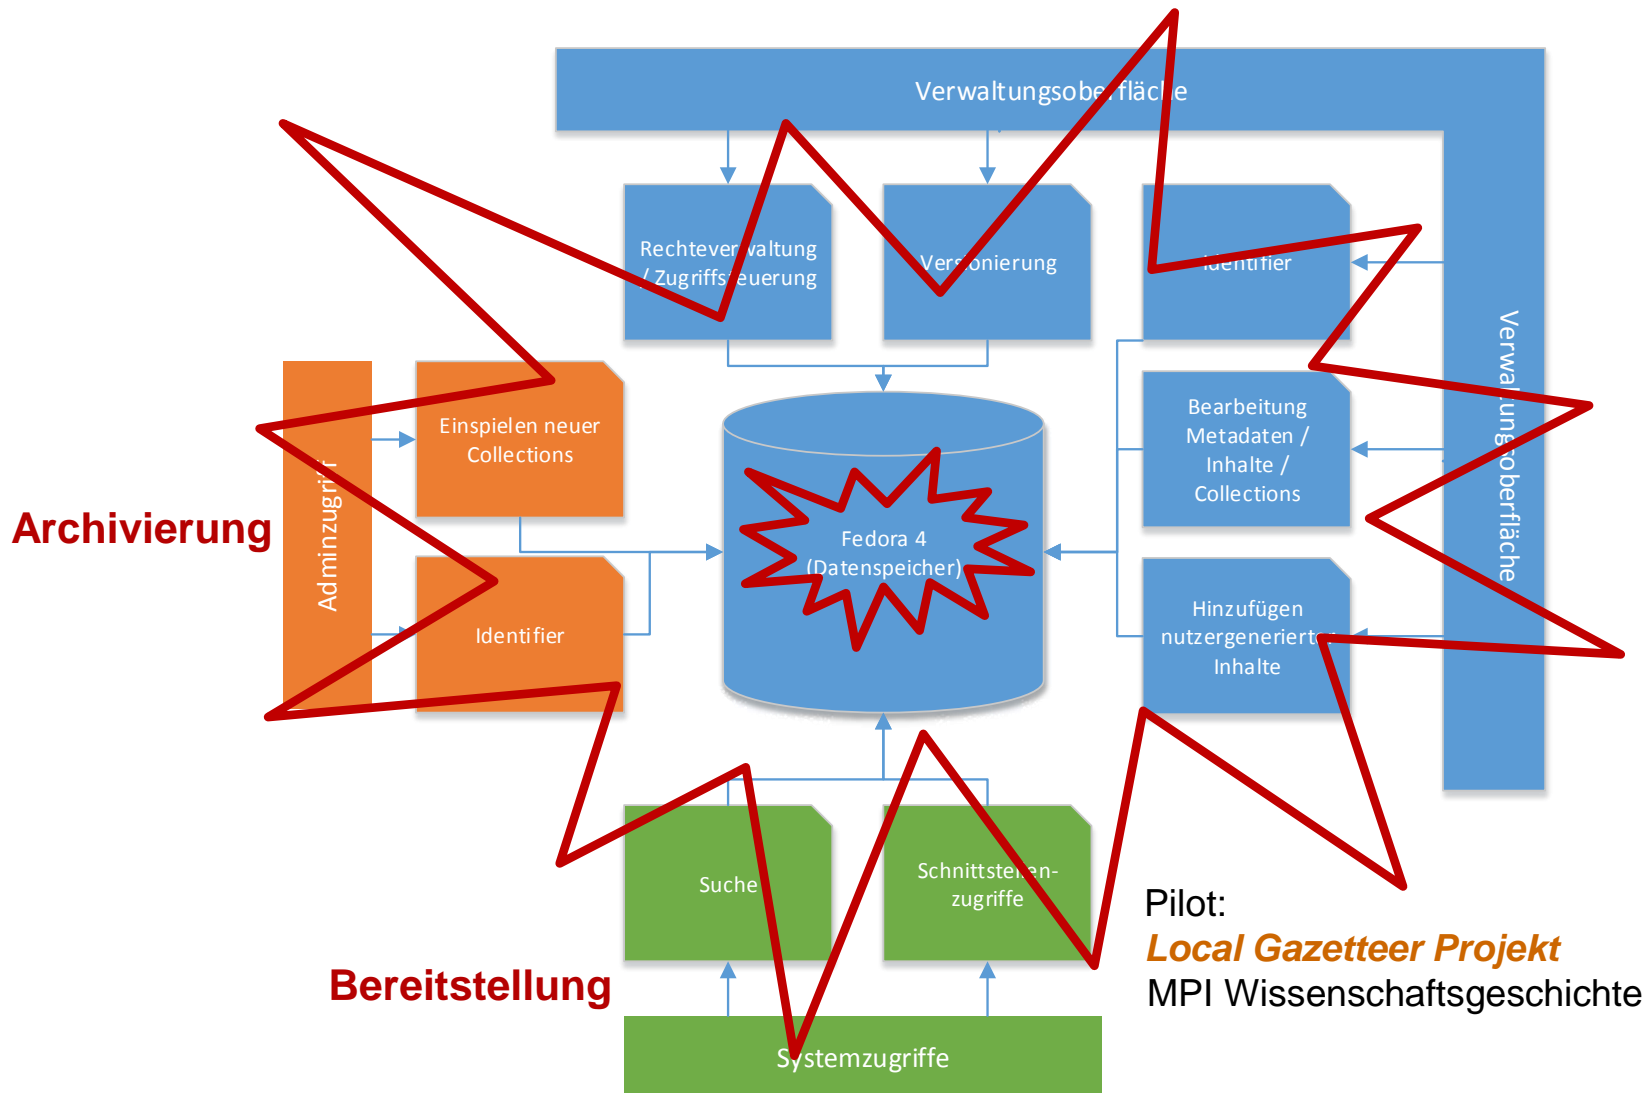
Verwaltungsoberfläche

Rechteverwaltung / Zugriffssteuerung

Versionierung

Identifier

Verwaltungsoberfläche

Bearbeitung Metadaten / Inhalte / Collections

Hinzufügen nutzergenerierter Inhalte

Adminzugriff

Einspielen neuer Collections

Identifier

Fedora 4 (Datenspeicher)

Archivierung

Suche

Schnittstellen-zugriffe

Systemzugriffe

Bereitstellung

Pilot:
Local Gazetteer Projekt
MPI Wissenschaftsgeschichte